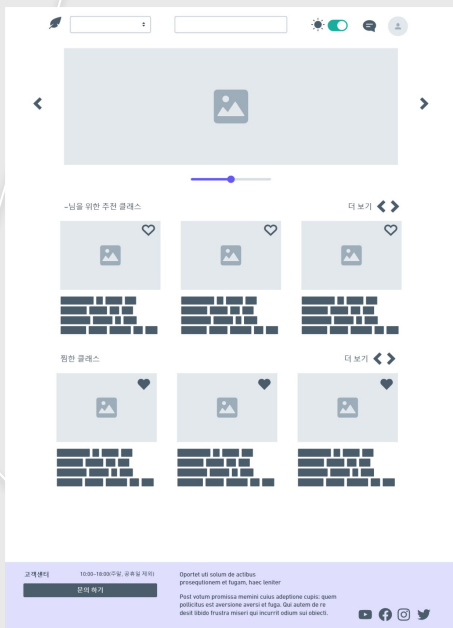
-님을 위한 추천 클래스

더 보기

뭔한 클래스

더 보기

고객센터

10:00~18:00(주말, 공휴일 제외)

문의 하기

Oportet uti solum de actibus prosequitionem et fugam, haec leniter

Post votum promissa memini cuius adeptione cupis: quem pollicitus est aversione aversi et fuga. Qui autem de re desit libido frustra miseri qui incurrit odium sui obiecti.